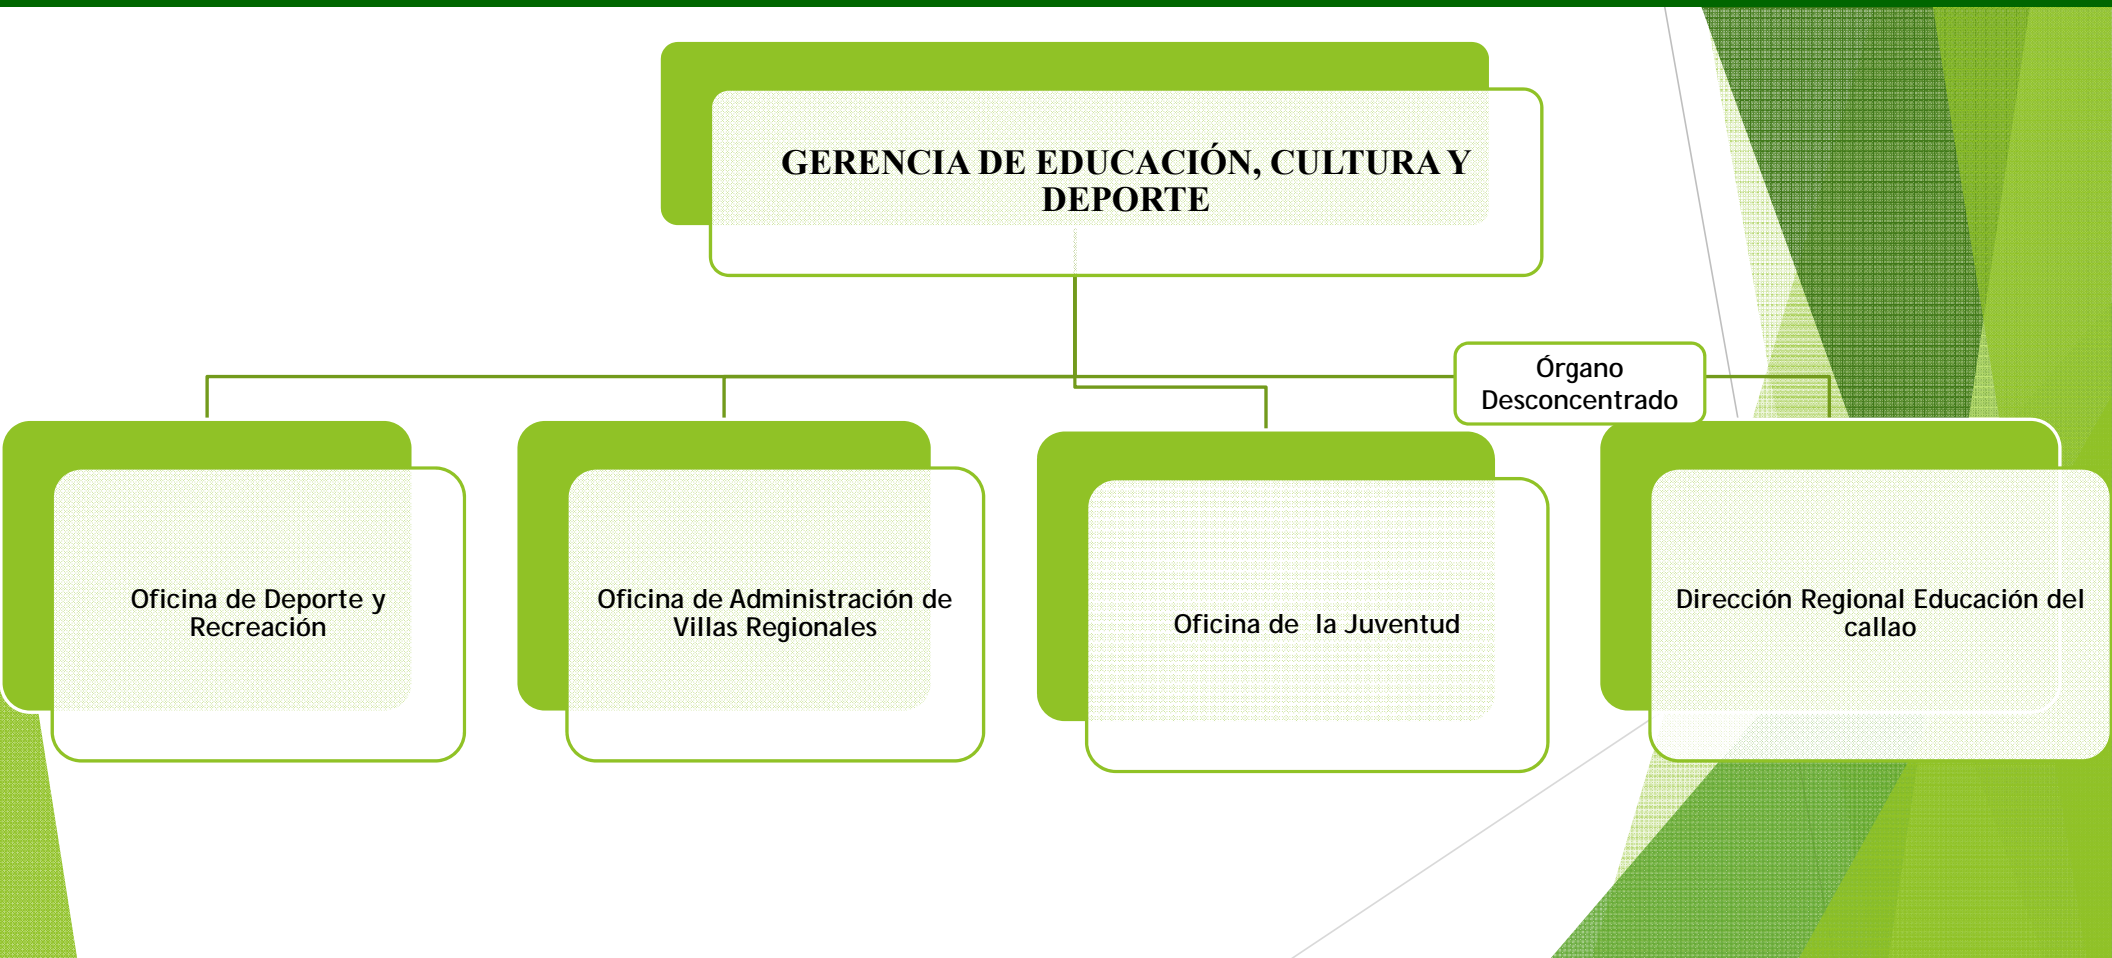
GERENCIA DE EDUCACIÓN, CULTURA Y DEPORTE

Órgano Desconcentrado

Oficina de Deporte y Recreación

Oficina de Administración de Villas Regionales

Oficina de la Juventud

Dirección Regional Educación del callao